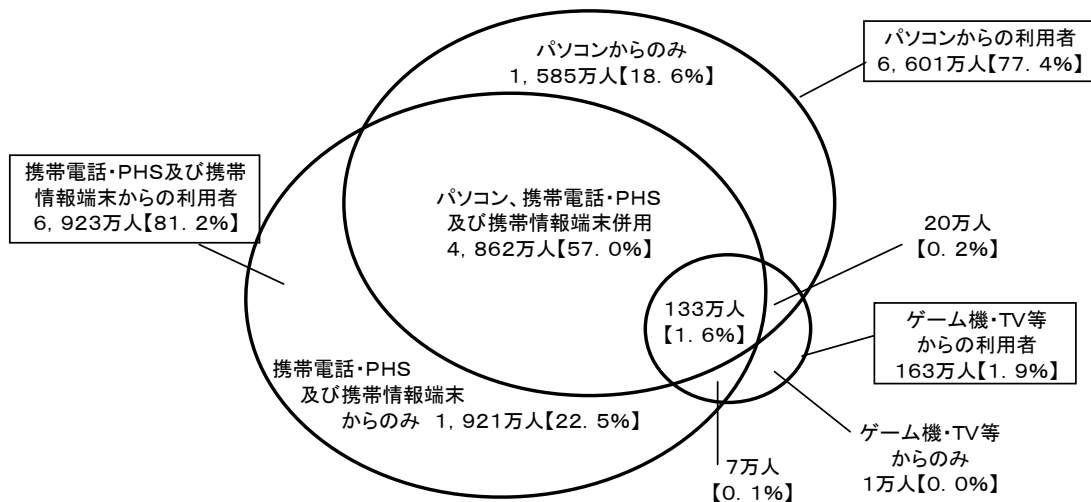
パソコンからのみ
1，585万人【18．6%】

パソコンからの利用者
6，601万人【77．4%】

携帯電話・PHS及び携帯情報端末からの利用者
6，923万人【81．2%】

パソコン、携帯電話・PHS
及び携帯情報端末併用
4，862万人【57．0%】

20万人
【0．2%】

133万人
【1．6%】

ゲーム機・TV等
からの利用者
163万人【1．9%】

携帯電話・PHS
及び携帯情報端末
からのみ 1，921万人【22．5%】

ゲーム機・TV等
からのみ
1万人【0．0%】

7万人
【0．1%】